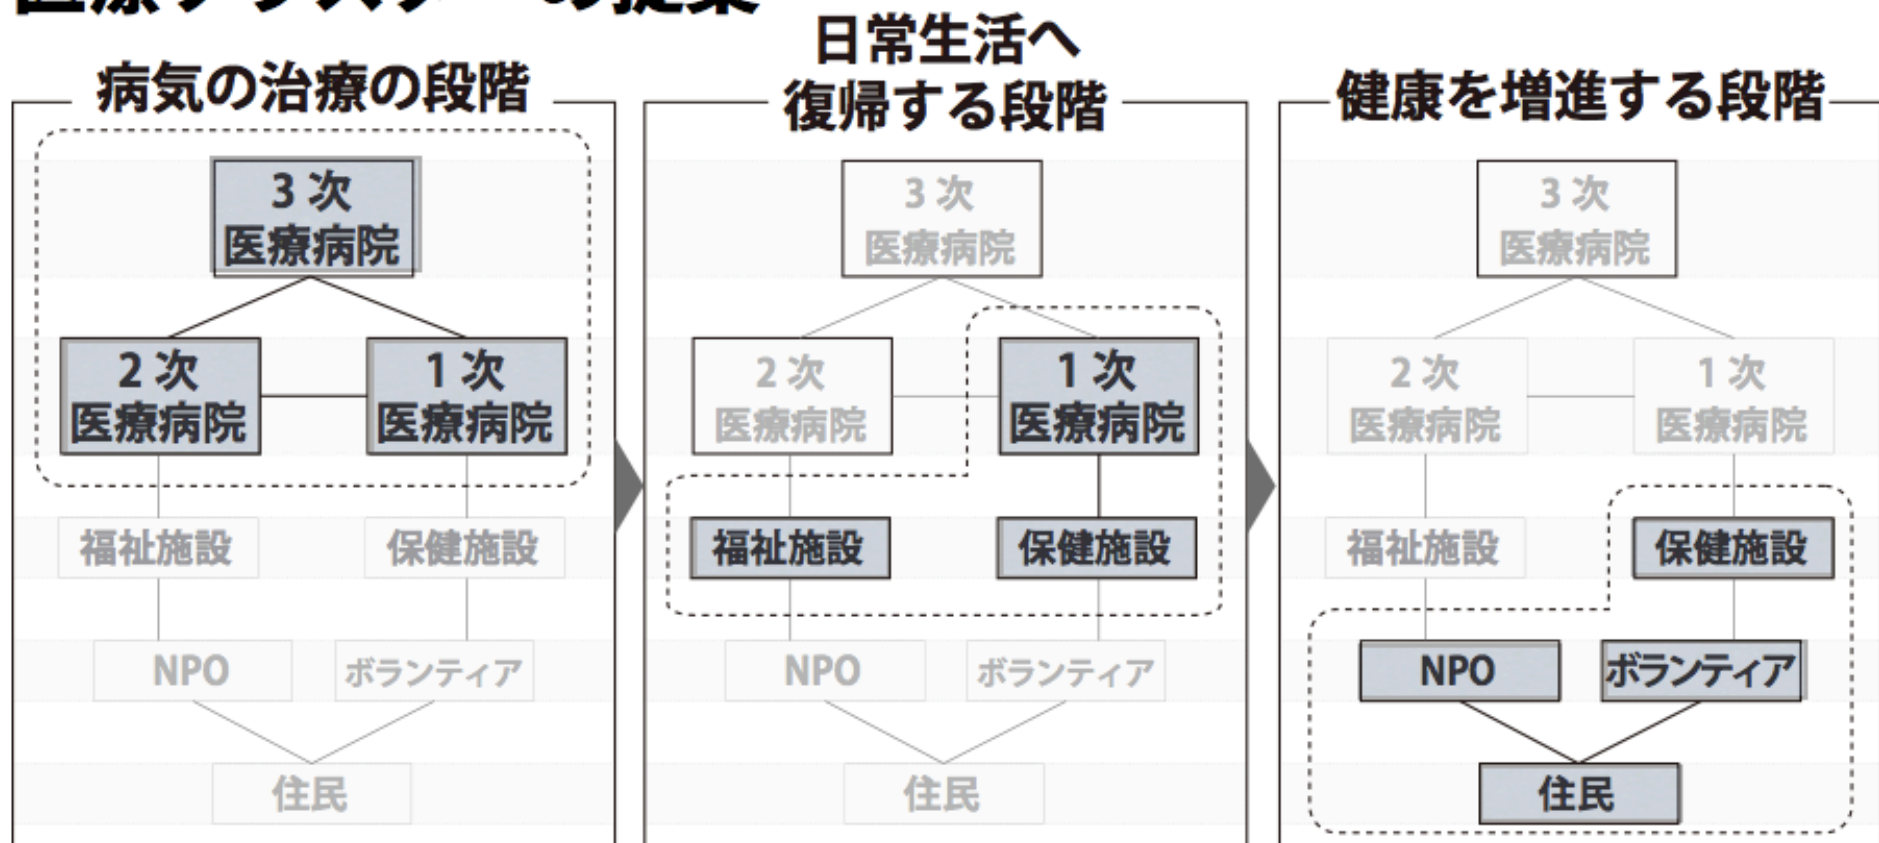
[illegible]

病気の治療の段階

3次
医療病院

2次
医療病院

1次
医療病院

福祉施設

保健施設

NPO

ボランティア

住民

日常生活へ
復帰する段階

3次
医療病院

2次
医療病院

1次
医療病院

福祉施設

保健施設

NPO

ボランティア

住民

健康を増進する段階

3次
医療病院

2次
医療病院

1次
医療病院

福祉施設

保健施設

NPO

ボランティア

住民